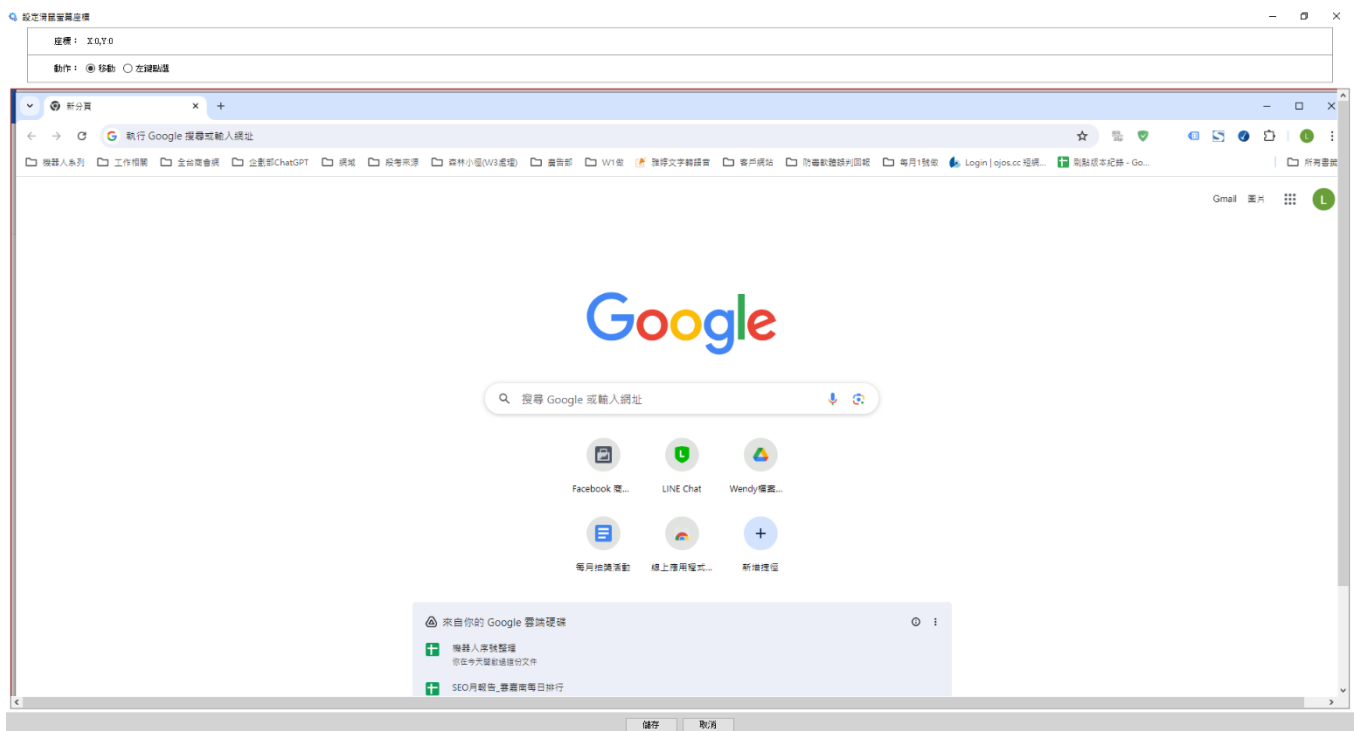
設定滑鼠螢幕座標

座標： X:0,Y:0

動作： 移動 左鍵點選

新分頁

執行 Google 搜尋或輸入網址

機器人系列 工作相關 全台商會網 企劃部ChatGPT 網址 般考來源 森林小徑(W3處理) 廣告部 W1街 雅婷文字轉語音 客戶網站 防毒軟體排列回報 每月1號街 Login | ojos.cc 短網... 刷點版本紀錄 - Go... 所有書籤

Gmail 圖片

Google

搜尋 Google 或輸入網址

Facebook 商...

LINE Chat

Wendy檔案...

每月抽獎活動

線上應用程式...

新增捷徑

來自你的 Google 雲端硬碟

機器人序號整理

你在今天開啟過這份文件

SEO月報告_臺灣南每日排行

儲存 取消